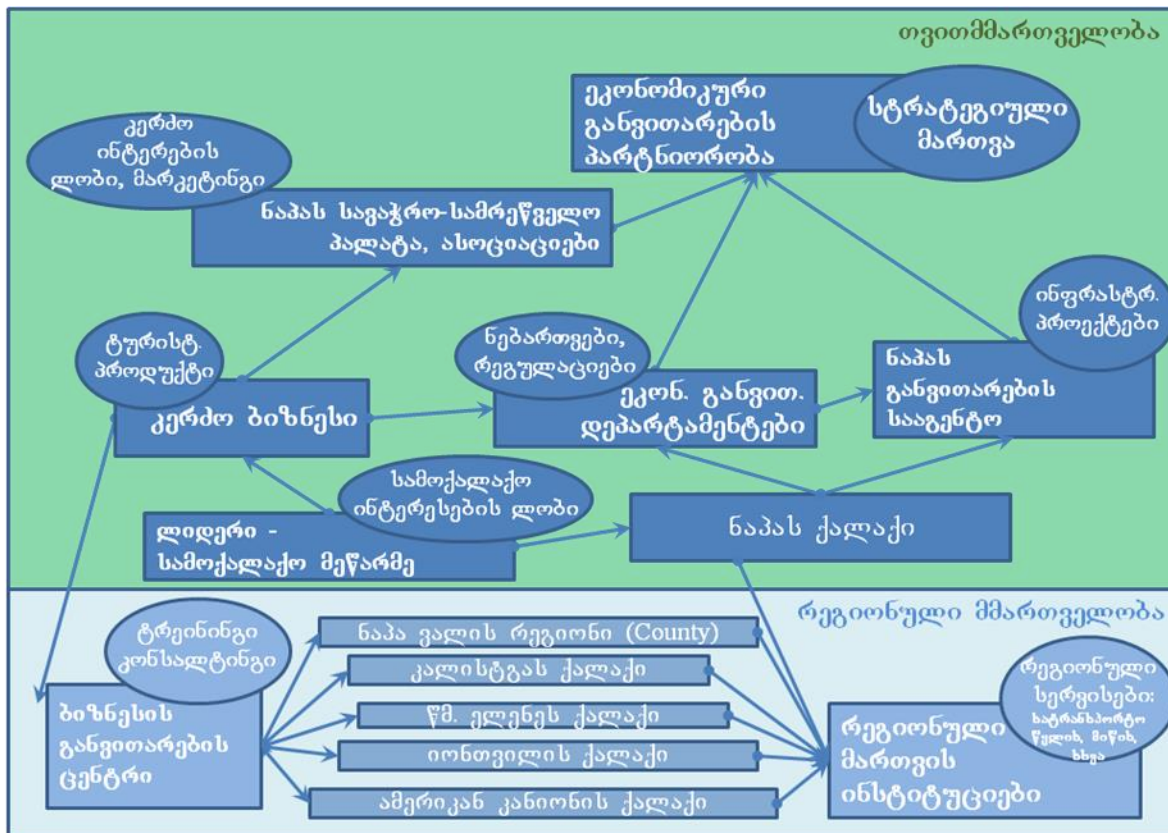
თვითმმართველობა

ეკონომიკური განვითარების პარტნიორობა

სტრატეგიული მართვა

კერძო ინტერების ლობი, მარკეტინგი

ნაპას სავაჭრო-სამრეწველო პალატა, ასოციაციები

ინფრასტრ. პროექტები

ტურისტ. პროდუქტი

ნებართვები, რეგულაციები

ნაპას განვითარების სააგენტო

კერძო ბიზნესი

ეკონ. განვით. დეპარტამენტები

სამოქალაქო ინტერესების ლობი

ლიდერი - სამოქალაქო მეწარმე

ნაპას ქალაქი

რეგიონული მმართველობა

ტრეინინგი კონსალტინგი

ნაპა ვალის რეგიონი (County)

კალისტგას ქალაქი

წმ. ელენეს ქალაქი

იონთვილის ქალაქი

ამერიკან კანიონის ქალაქი

ბიზნესის განვითარების ცენტრი

რეგიონული სერვისები: ტრანსპორტი წყლის, მიწის, სხვა

რეგიონული მართვის ინსტიტუციები